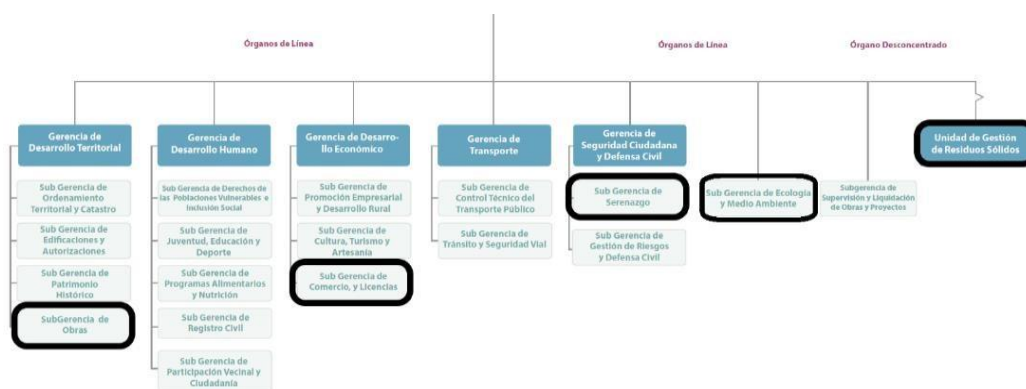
Órganos de Línea

Órganos de Línea

Órgano Desconcentrado

Gerencia de Desarrollo Territorial

Sub Gerencia de Ordenamiento Territorial y Catastro

Sub Gerencia de Edificaciones y Autorizaciones

Sub Gerencia de Patrimonio Histórico

SubGerencia de Obras

Gerencia de Desarrollo Humano

Sub Gerencia de Derechos de las Poblaciones Vulnerables e Inclusión Social

Sub Gerencia de Juventud, Educación y Deporte

Sub Gerencia de Programas Alimentarios y Nutrición

Sub Gerencia de Registro Civil

Sub Gerencia de Participación Vecinal y Ciudadanía

Gerencia de Desarrollo Económico

Sub Gerencia de Promoción Empresarial y Desarrollo Rural

Sub Gerencia de Cultura, Turismo y Artesanía

Sub Gerencia de Comercio, y Licencias

Gerencia de Transporte

Sub Gerencia de Control Técnico del Transporte Público

Sub Gerencia de Tránsito y Seguridad Vial

Gerencia de Seguridad Ciudadana y Defensa Civil

Sub Gerencia de Serenazgo

Sub Gerencia de Gestión de Riesgos y Defensa Civil

Sub Gerencia de Ecología y Medio Ambiente

Subgerencia de Supervisión y Liquidación de Obras y Proyectos

Unidad de Gestión de Residuos Sólidos